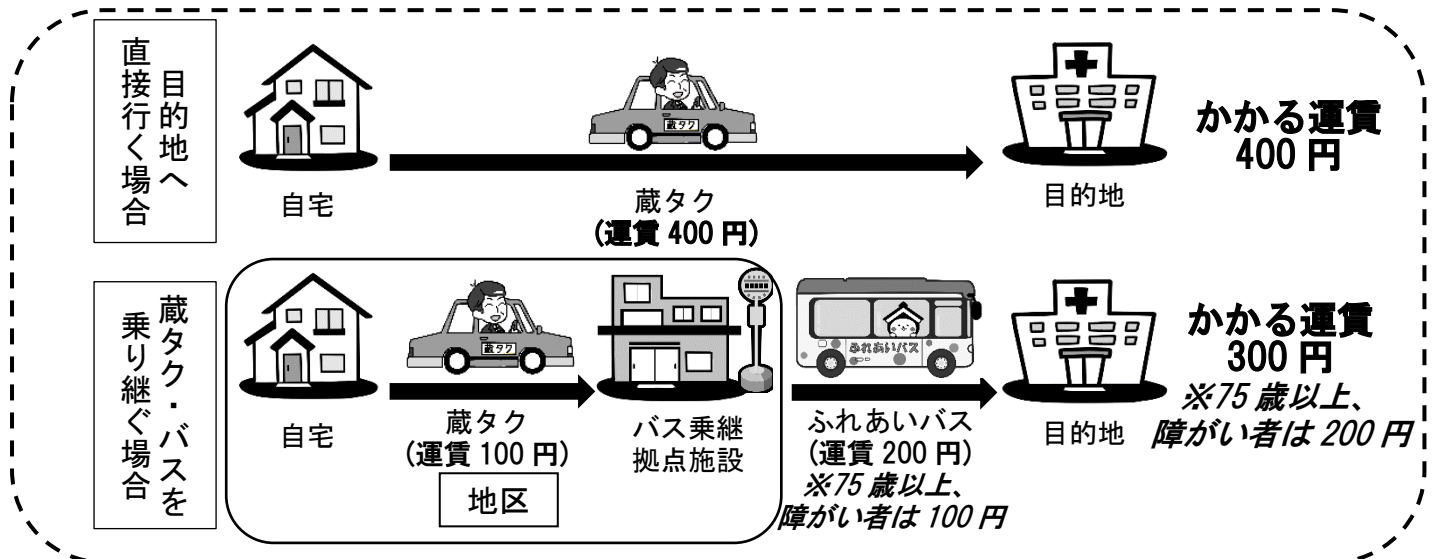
目的地へ直接行く場合

自宅

蔵タク

蔵タク
(運賃 400 円)

目的地

かかる運賃
400 円

蔵タク・バスを乗り継ぐ場合

自宅

蔵タク

蔵タク
(運賃 100 円)

バス乗継拠点施設

地区

ふれあいバス

ふれあいバス
(運賃 200 円)
※75 歳以上、障がい者は 100 円

目的地

かかる運賃
300 円
※75 歳以上、障がい者は 200 円